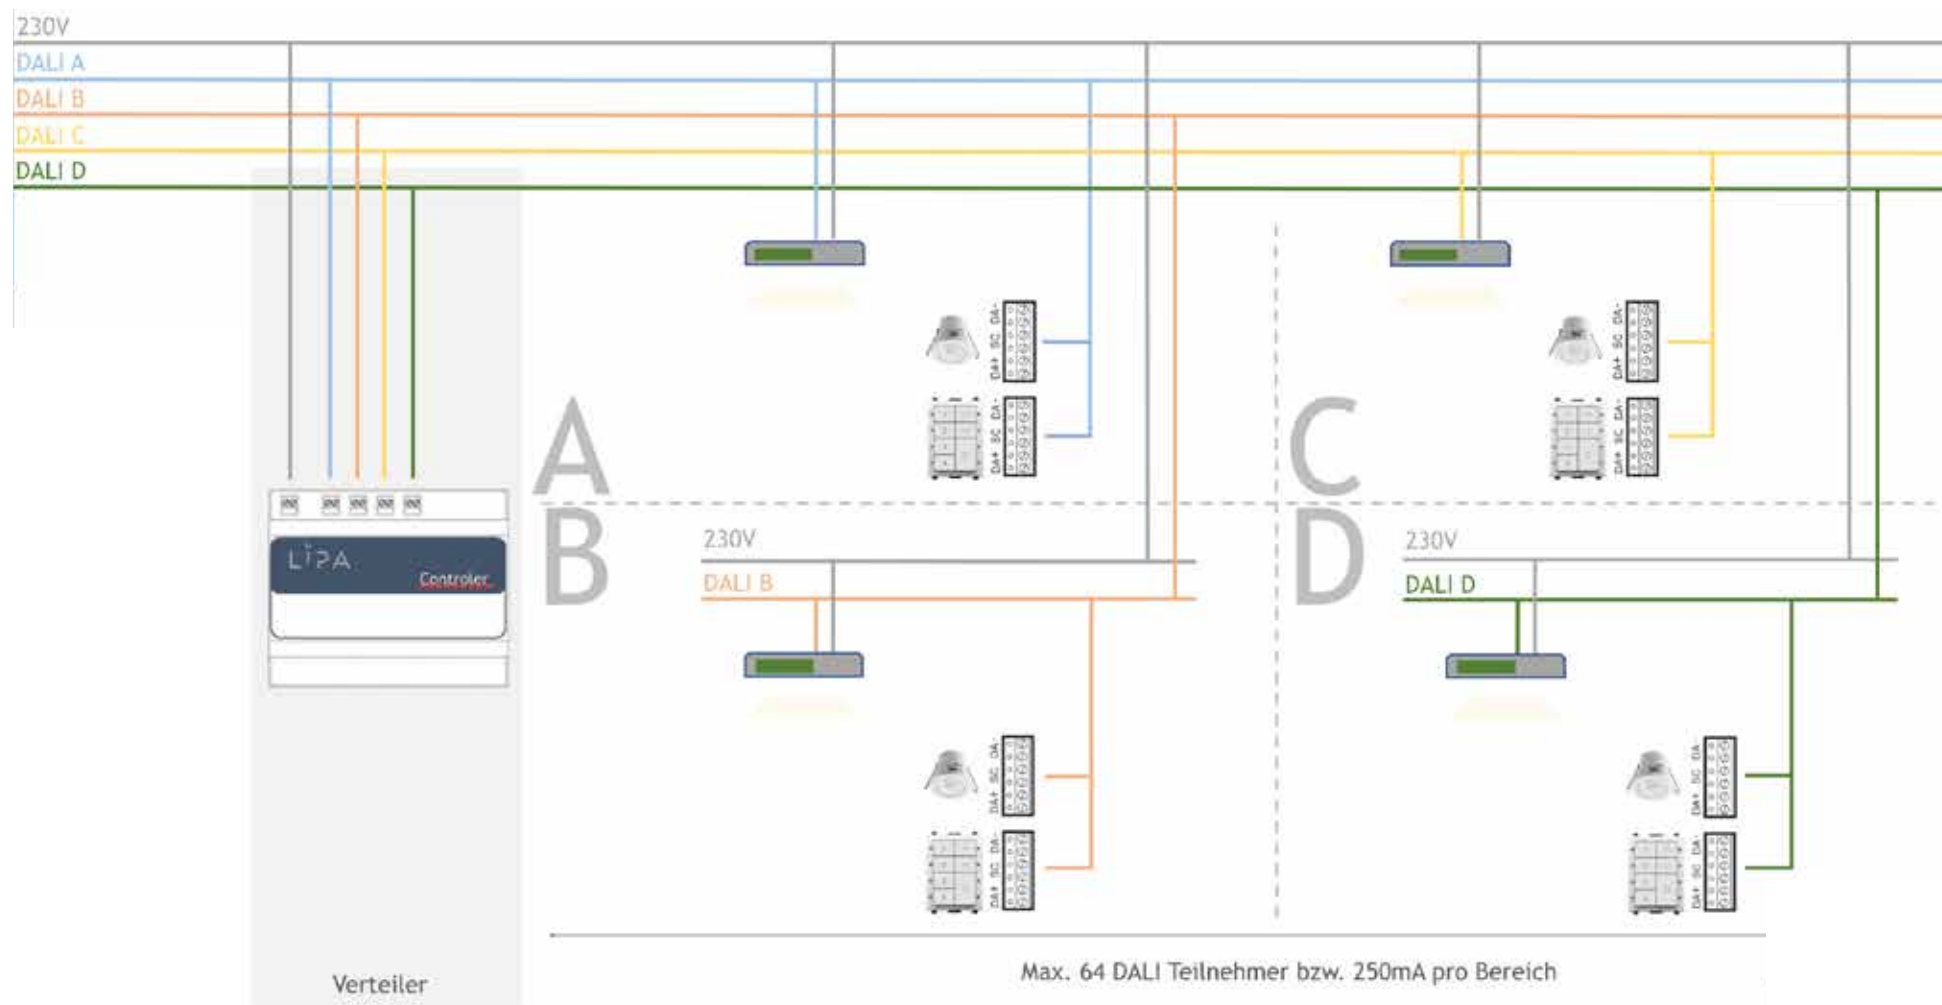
230V
DALI A
DALI B
DALI C
DALI D

LiPA
Controler

Verteiler

A
DA- SC DA+
DA- SC DA+

B
230V
DALI B
DA- SC DA+
DA- SC DA+

C
DA- SC DA+
DA- SC DA+

D
230V
DALI D
DA- SC DA+
DA- SC DA+

Max. 64 DALI Teilnehmer bzw. 250mA pro Bereich